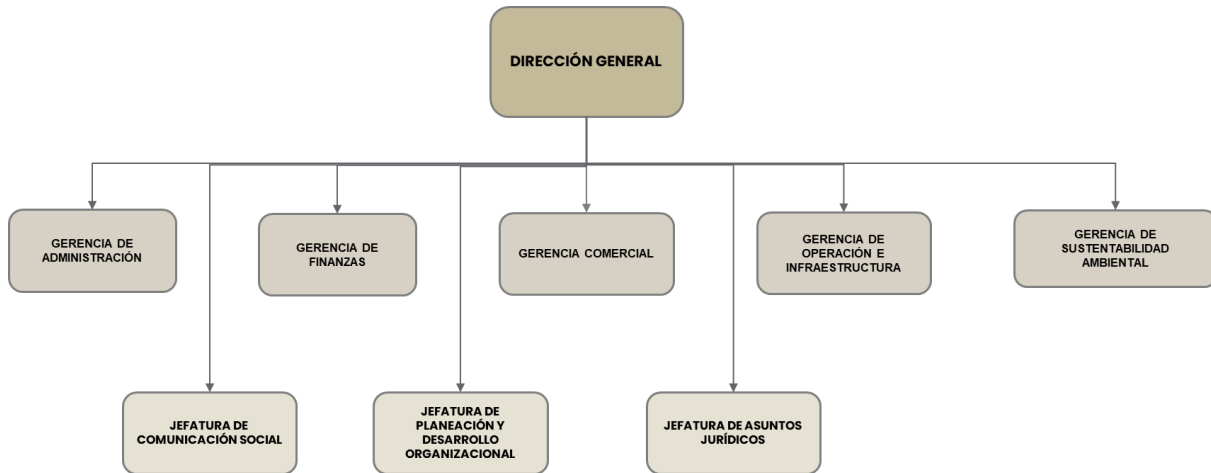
DIRECCIÓN GENERAL

GERENCIA DE ADMINISTRACIÓN

GERENCIA DE FINANZAS

GERENCIA COMERCIAL

GERENCIA DE OPERACIÓN E INFRAESTRUCTURA

GERENCIA DE SUSTENTABILIDAD AMBIENTAL

JEFATURA DE COMUNICACIÓN SOCIAL

JEFATURA DE PLANEACIÓN Y DESARROLLO ORGANIZACIONAL

JEFATURA DE ASUNTOS JURÍDICOS